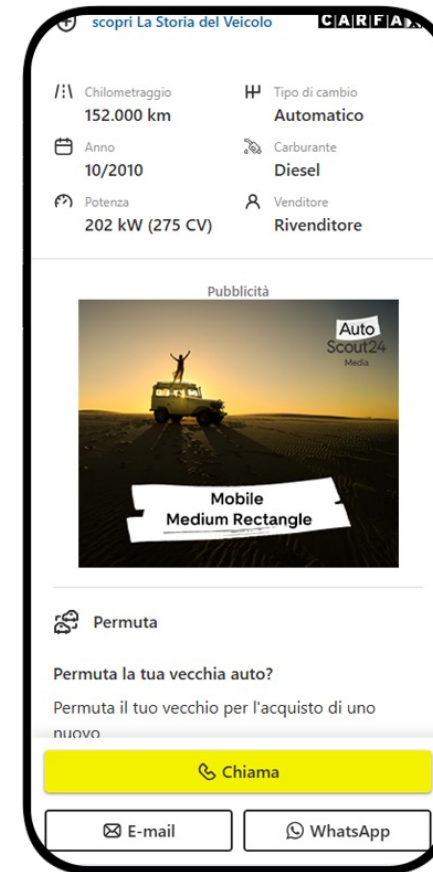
scopri La Storia del Veicolo CARFA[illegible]

Chilometraggio
152.000 km

Tipo di cambio
Automatico

Anno
10/2010

Carburante
Diesel

Potenza
202 kW (275 CV)

Venditore
Rivenditore

Pubblicità

Auto
Scout24
Media

Mobile
Medium Rectangle

Permuta

Permuta la tua vecchia auto?

Permuta il tuo vecchio per l'acquisto di uno nuovo

Chiama

E-mail

WhatsApp